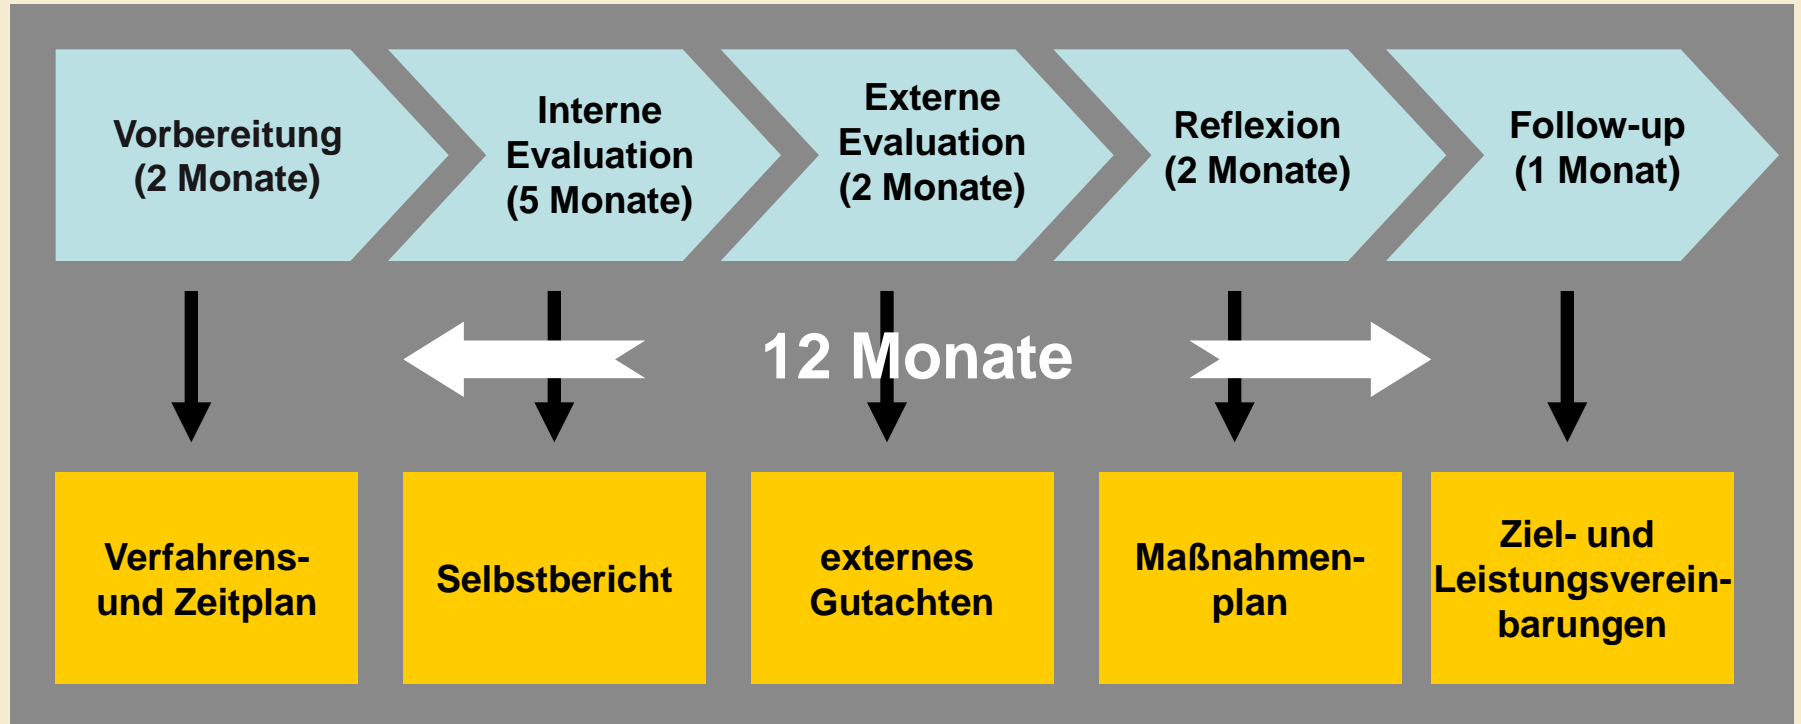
Vorbereitung (2 Monate)

Interne Evaluation (5 Monate)

Externe Evaluation (2 Monate)

Reflexion (2 Monate)

Follow-up (1 Monat)

12 Monate

Verfahrens- und Zeitplan

Selbstbericht

externes Gutachten

Maßnahmenplan

Ziel- und Leistungsvereinbarungen